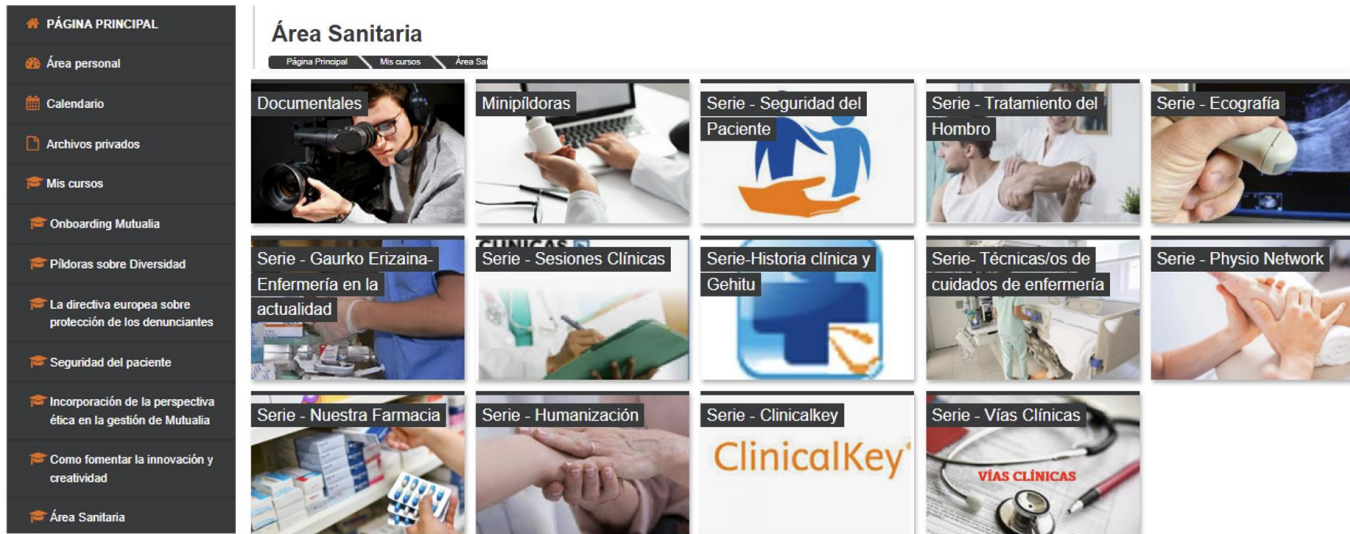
PÁGINA PRINCIPAL
Área personal
Calendario
Archivos privados
Mis cursos
Onboarding Mutualia
Píldoras sobre Diversidad
La directiva europea sobre protección de los denunciantes
Seguridad del paciente
Incorporación de la perspectiva ética en la gestión de Mutualia
Como fomentar la innovación y creatividad
Área Sanitaria

Área Sanitaria

Página Principal | Mis cursos | Área Sa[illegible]

Documentales
Minipíldoras
Serie - Seguridad del Paciente
Serie - Tratamiento del Hombro
Serie - Ecografía
Serie - Gaurko Erizaina-Enfermería en la actualidad
Serie - Sesiones Clínicas
Serie-Historia clínica y Gehitu
Serie- Técnicas/os de cuidados de enfermería
Serie - Physio Network
Serie - Nuestra Farmacia
Serie - Humanización
Serie - Clinicalkey
ClinicalKey
Serie - Vías Clínicas
VÍAS CLÍNICAS